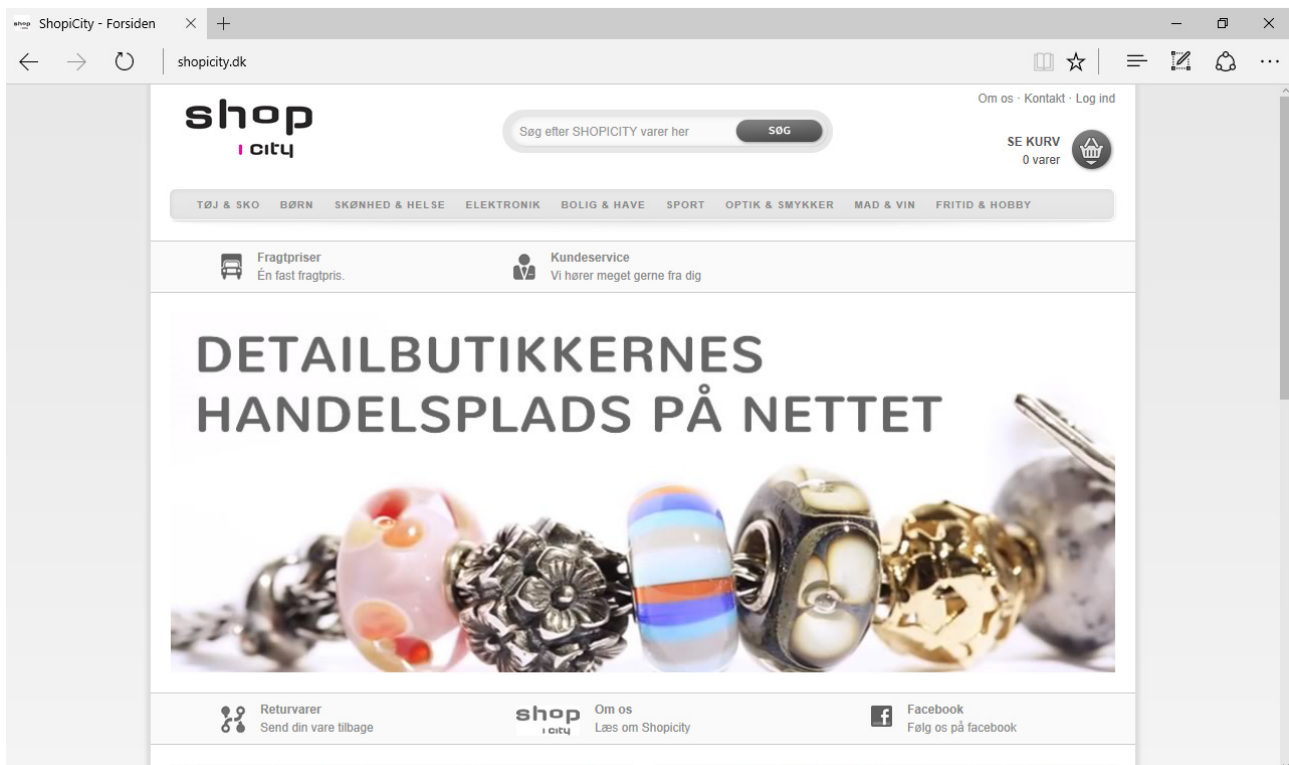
shop ShopiCity - Forsiden × +

shopicity.dk

Om os · Kontakt · Log ind

shop
city

Søg efter SHOPICITY varer her
SØG

SE KURV
0 varer

TØJ & SKO BØRN SKØNHED & HELSE ELEKTRONIK BOLIG & HAVE SPORT OPTIK & SMYKKER MAD & VIN FRITID & HOBBY

Fragtpriser
Én fast fragtpris.

Kundeservice
Vi hører meget gerne fra dig

DETAILBUTIKKERNES HANDELSPLADS PÅ NETTET

Returvarer
Send din vare tilbage

shop
city
Om os
Læs om Shopicity

Facebook
Følg os på facebook